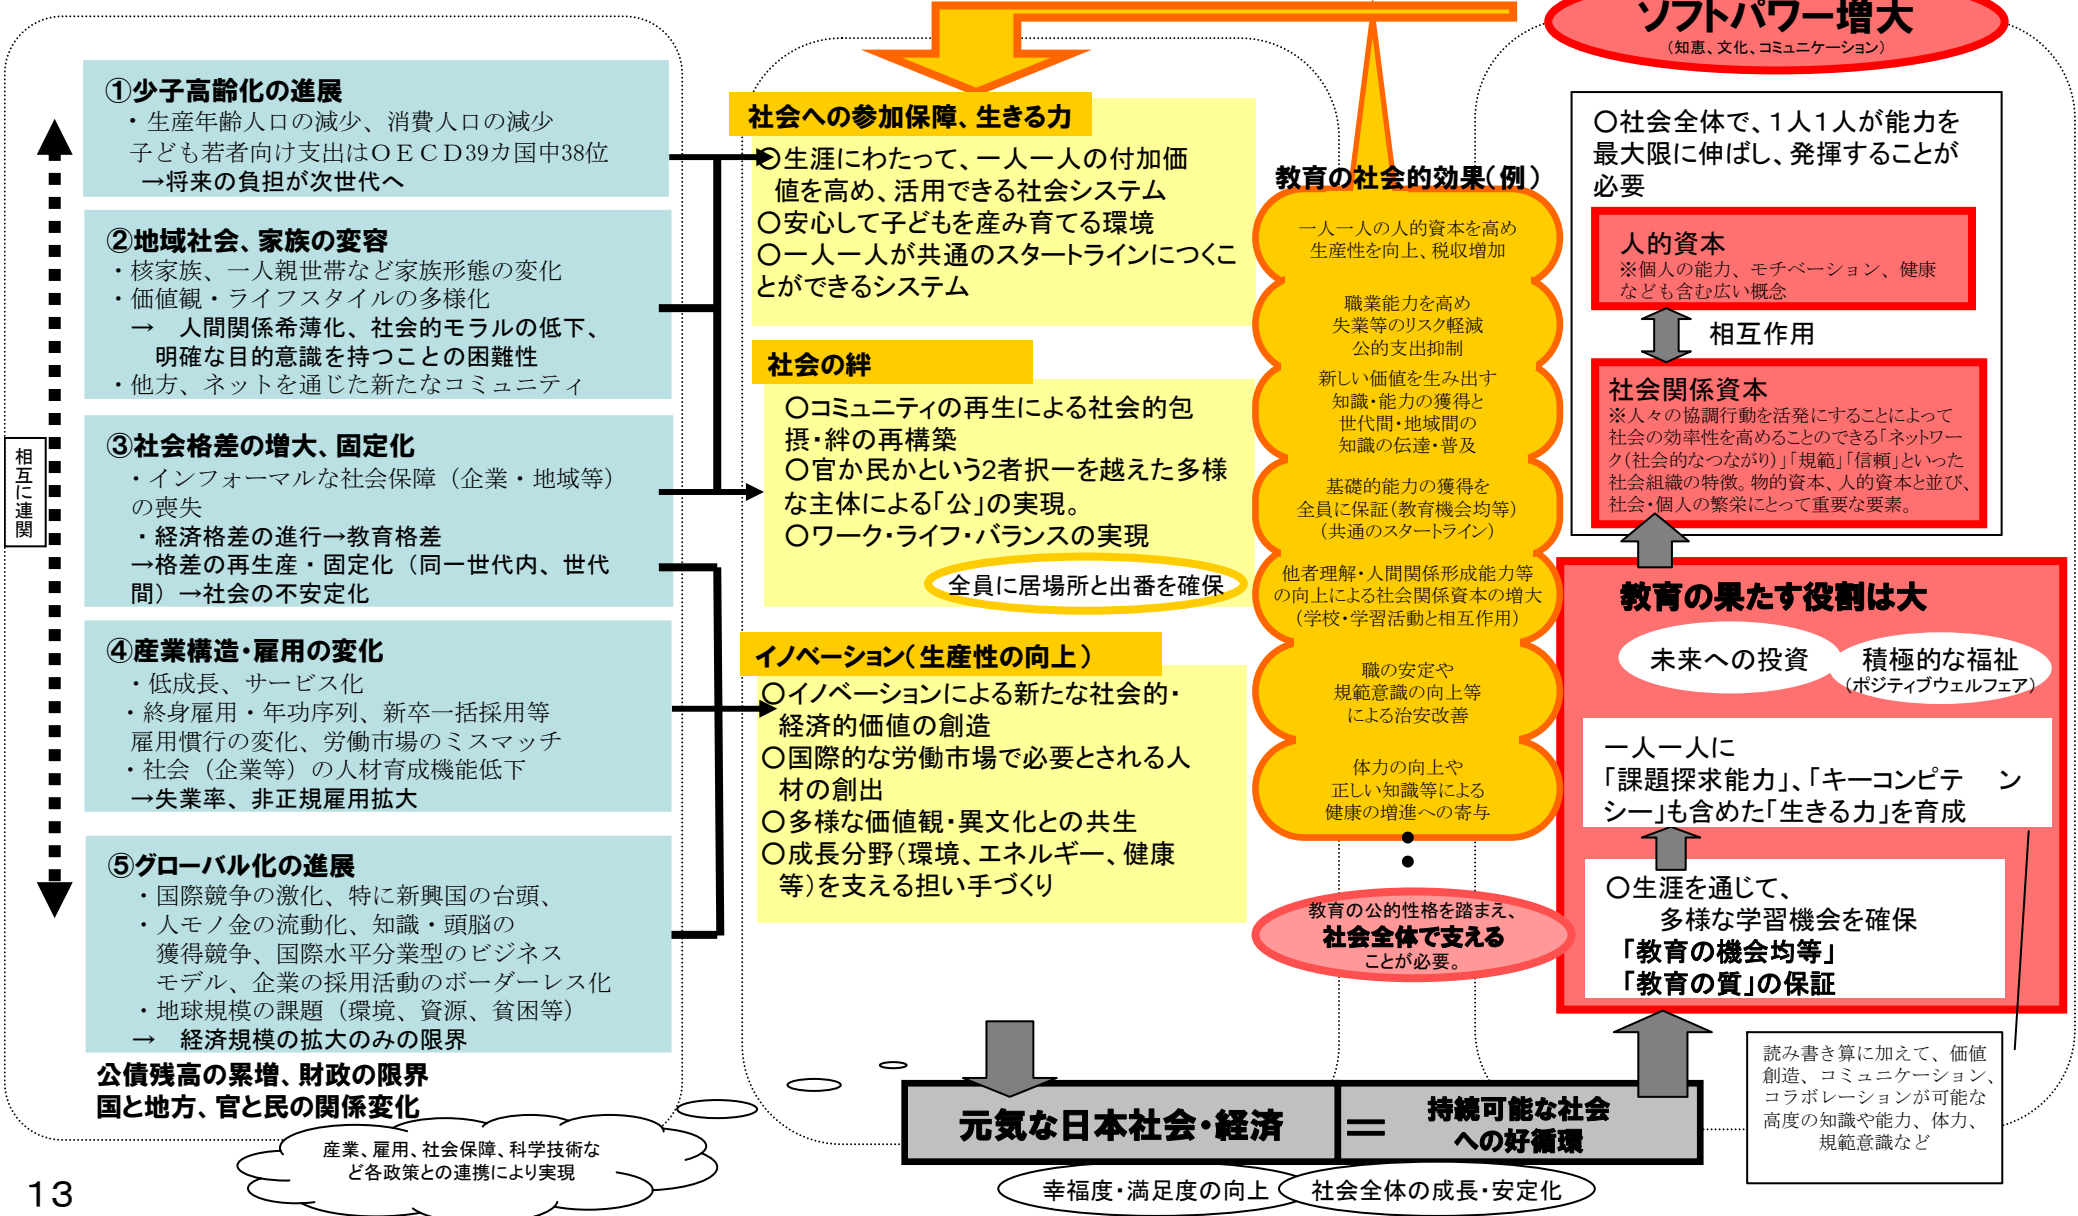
①少子高齢化の進展
・生産年齢人口の減少、消費人口の減少
子ども若者向け支出はＯＥＣＤ39カ国中38位
→将来の負担が次世代へ

②地域社会、家族の変容
・核家族、一人親世帯など家族形態の変化
・価値観・ライフスタイルの多様化
→　人間関係希薄化、社会的モラルの低下、明確な目的意識を持つことの困難性
・他方、ネットを通じた新たなコミュニティ

③社会格差の増大、固定化
・インフォーマルな社会保障（企業・地域等）の喪失
・経済格差の進行→教育格差
→格差の再生産・固定化（同一世代内、世代間）→社会の不安定化

④産業構造･雇用の変化
・低成長、サービス化
・終身雇用・年功序列、新卒一括採用等雇用慣行の変化、労働市場のミスマッチ
・社会（企業等）の人材育成機能低下
→失業率、非正規雇用拡大

⑤グローバル化の進展
・国際競争の激化、特に新興国の台頭、
・人モノ金の流動化、知識・頭脳の獲得競争、国際水平分業型のビジネスモデル、企業の採用活動のボーダーレス化
・地球規模の課題（環境、資源、貧困等）
→　経済規模の拡大のみの限界

相互に連関

公債残高の累増、財政の限界
国と地方、官と民の関係変化

産業、雇用、社会保障、科学技術など各政策との連携により実現

13

社会への参加保障、生きる力
○生涯にわたって、一人一人の付加価値を高め、活用できる社会システム
○安心して子どもを産み育てる環境
○一人一人が共通のスタートラインにつくことができるシステム

社会の絆
○コミュニティの再生による社会的包摂･絆の再構築
○官か民かという2者択一を越えた多様な主体による｢公｣の実現。
○ワーク･ライフ･バランスの実現
全員に居場所と出番を確保

イノベーション（生産性の向上）
○イノベーションによる新たな社会的･経済的価値の創造
○国際的な労働市場で必要とされる人材の創出
○多様な価値観･異文化との共生
○成長分野（環境、エネルギー、健康等）を支える担い手づくり

教育の社会的効果（例）
一人一人の人的資本を高め生産性を向上、税収増加
職業能力を高め失業等のリスク軽減公的支出抑制
新しい価値を生み出す知識･能力の獲得と世代間･地域間の知識の伝達･普及
基礎的能力の獲得を全員に保証（教育機会均等）（共通のスタートライン）
他者理解･人間関係形成能力等の向上による社会関係資本の増大（学校･学習活動と相互作用）
職の安定や規範意識の向上等による治安改善
体力の向上や正しい知識等による健康の増進への寄与

教育の公的性格を踏まえ、
社会全体で支える
ことが必要。

ソフトパワー増大
（知恵、文化、コミュニケーション）

○社会全体で、１人１人が能力を最大限に伸ばし、発揮することが必要

人的資本
※個人の能力、モチベーション、健康なども含む広い概念

相互作用

社会関係資本
※人々の協調行動を活発にすることによって社会の効率性を高めることのできる｢ネットワーク（社会的なつながり）｣｢規範｣｢信頼｣といった社会組織の特徴。物的資本、人的資本と並び、社会･個人の繁栄にとって重要な要素。

教育の果たす役割は大
未来への投資
積極的な福祉
（ポジティブウェルフェア）

一人一人に
｢課題探求能力｣､｢キーコンピテンシー｣も含めた｢生きる力｣を育成

○生涯を通じて、
多様な学習機会を確保
「教育の機会均等」
「教育の質」の保証

読み書き算に加えて、価値創造、コミュニケーション、コラボレーションが可能な高度の知識や能力、体力、規範意識など

元気な日本社会･経済　＝　持続可能な社会への好循環

幸福度･満足度の向上
社会全体の成長･安定化